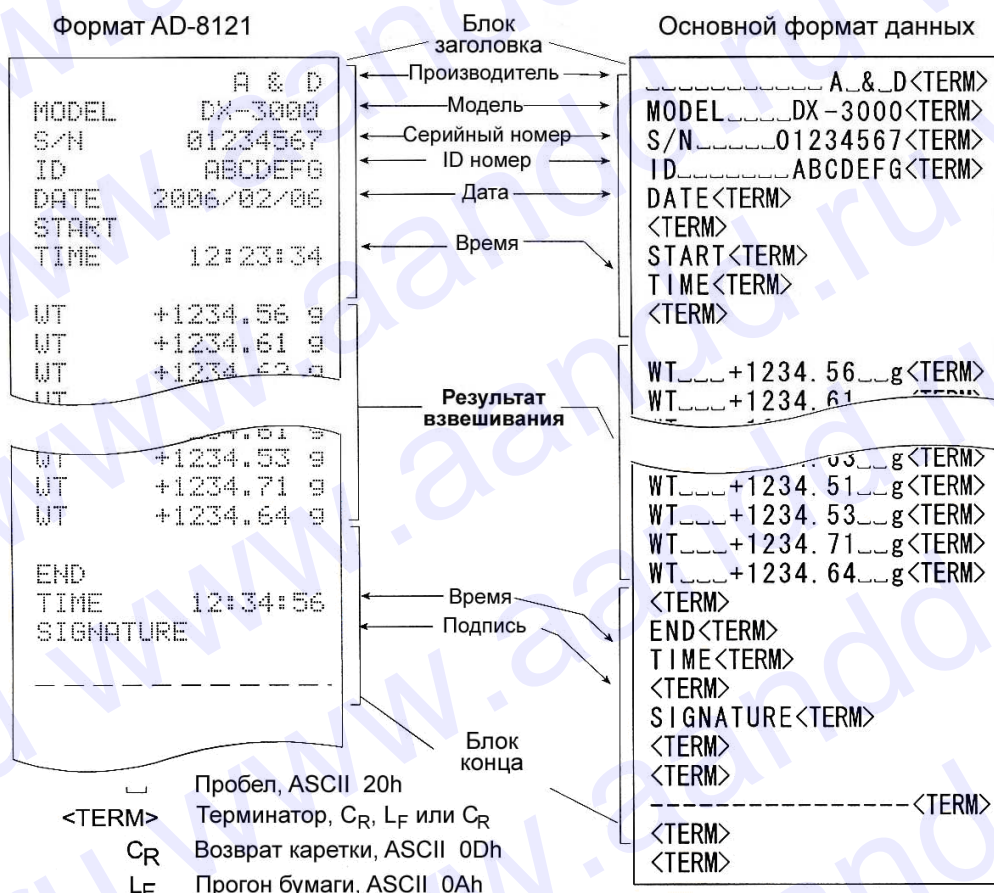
Формат AD-8121

Блок заголовка

Основной формат данных

A & D
MODEL DX-3000
S/N 01234567
ID ABCDEFG
DATE 2006/02/06
START
TIME 12:23:34

WT +1234.56 g
WT +1234.61 g
WT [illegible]
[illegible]
WT +1234.53 g
WT +1234.71 g
WT +1234.64 g

END
TIME 12:34:56
SIGNATURE

Производитель
Модель
Серийный номер
ID номер
Дата
Время
Результат взвешивания
Время
Подпись
Блок конца

␣␣␣␣␣␣␣␣␣␣␣A␣&␣D<TERM>
MODEL␣␣␣␣DX-3000<TERM>
S/N␣␣␣␣␣01234567<TERM>
ID␣␣␣␣␣␣␣ABCDEFG<TERM>
DATE<TERM>
<TERM>
START<TERM>
TIME<TERM>
<TERM>

WT␣␣␣+1234.56␣␣g<TERM>
WT␣␣␣+1234.61 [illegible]
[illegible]g<TERM>
WT␣␣␣+1234.51␣␣g<TERM>
WT␣␣␣+1234.53␣␣g<TERM>
WT␣␣␣+1234.71␣␣g<TERM>
WT␣␣␣+1234.64␣␣g<TERM>
<TERM>
END<TERM>
TIME<TERM>
<TERM>
SIGNATURE<TERM>
<TERM>
<TERM>
---------------<TERM>
<TERM>
<TERM>

␣ Пробел, ASCII 20h
<TERM> Терминатор, $C_R$, $L_F$ или $C_R$
$C_R$ Возврат каретки, ASCII 0Dh
$L_F$ Прогон бумаги, ASCII 0Ah